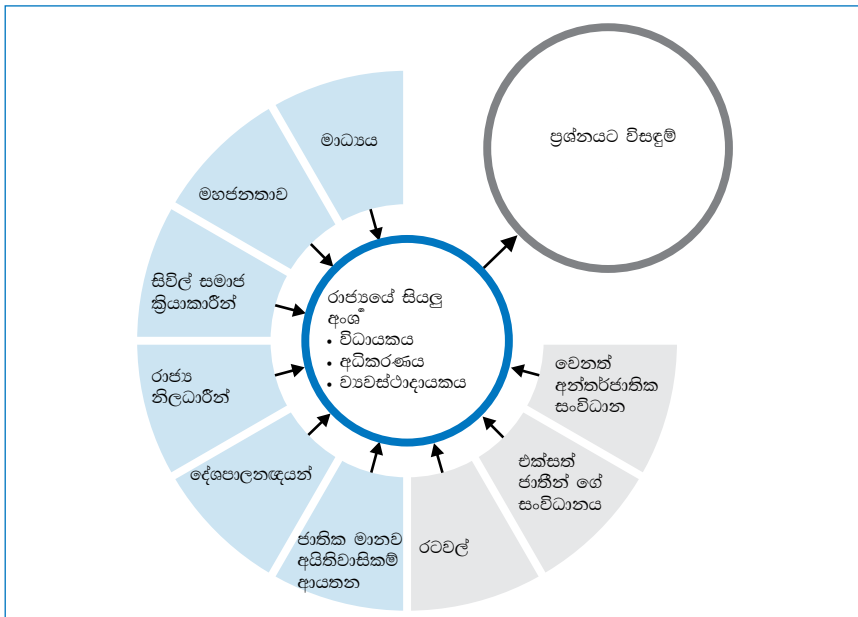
ප්‍රශ්නයට විසඳුම්

මාධ්‍යය

මහජනතාව

සිවිල් සමාජ ක්‍රියාකාරීන්

රාජ්‍ය නිලධාරීන්

දේශපාලනඥයන්

ජාතික මානව අයිතිවාසිකම් ආයතන

රටවල්

එක්සත් ජාතීන් ගේ සංවිධානය

වෙනත් අන්තර්ජාතික සංවිධාන

රාජ්‍යයේ සියලු අංශ
• විධායකය
• අධිකරණය
• ව්‍යවස්ථාදායකය